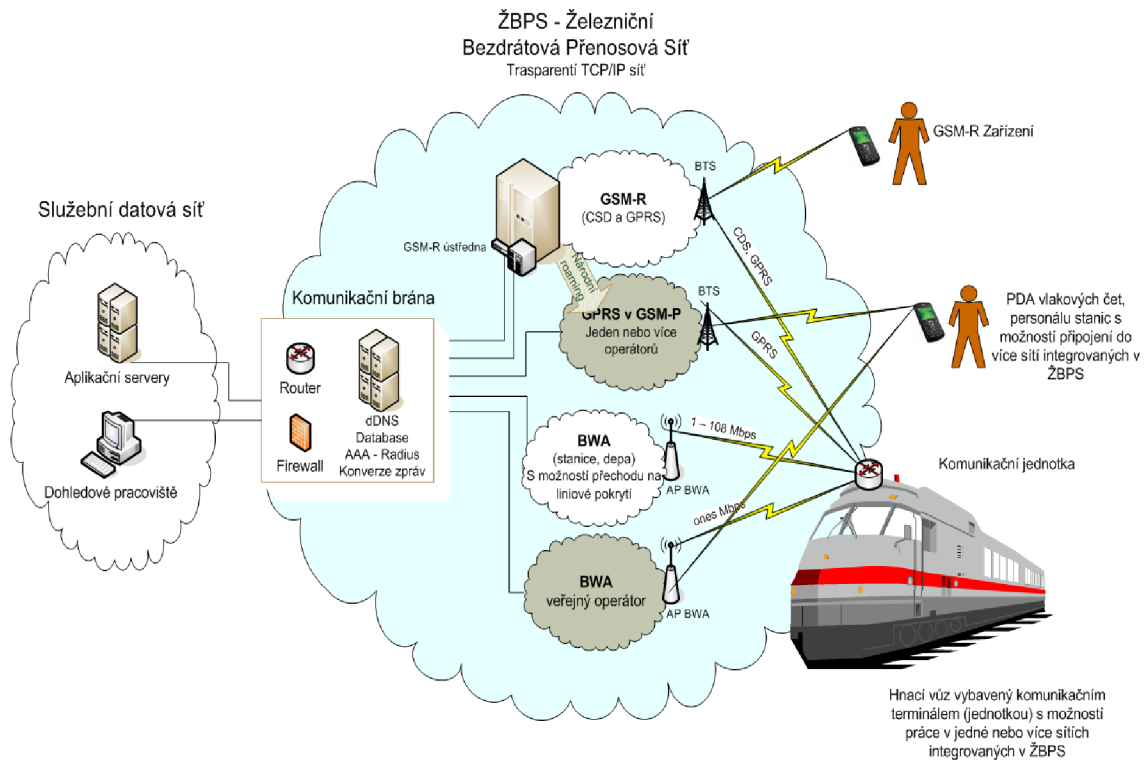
ŽBPS - Železniční Bezdrátová Přenosová Síť
Trasparentí TCP/IP síť

Služební datová síť

Aplikační servery

Dohledové pracoviště

Komunikační brána

Router

Firewall

dDNS
Database
AAA - Radius
Konverze zpráv

GSM-R ústředna

Národní roaming

GSM-R
(CSD a GPRS)

GPRS v GSM-P
Jeden nebo více operátorů

BWA
(stanice, depa)
S možností přechodu na liniové pokrytí

AP BWA

BWA
veřejný operátor

AP BWA

BTS

BTS

CDS, GPRS

GPRS

1 – 108 Mbps

ones Mbps

GSM-R Zařízení

PDA vlakových čet, personálu stanic s možností připojení do více sítí integrovaných v ŽBPS

Komunikační jednotka

Hnací vůz vybavený komunikačním terminálem (jednotkou) s možností práce v jedné nebo více sítích integrovaných v ŽBPS